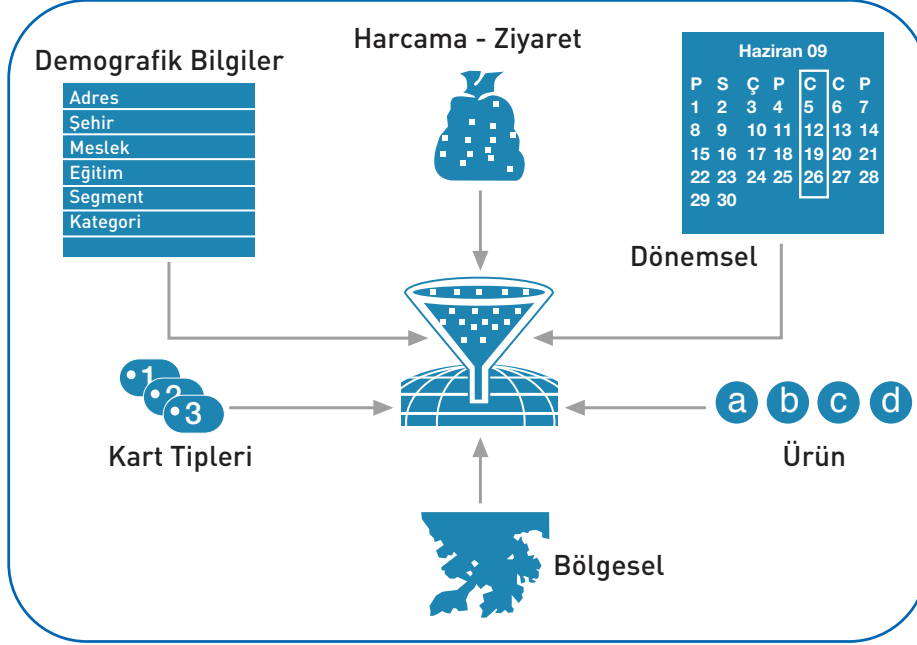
Demografik Bilgiler

Adres
Şehir
Meslek
Eğitim
Segment
Kategori

Harcama - Ziyaret

Haziran 09

| P | S | Ç | P | C | C | P |
|---|---|---|---|---|---|---|
| 1 | 2 | 3 | 4 | 5 | 6 | 7 |
| 8 | 9 | 10 | 11 | 12 | 13 | 14 |
| 15 | 16 | 17 | 18 | 19 | 20 | 21 |
| 22 | 23 | 24 | 25 | 26 | 27 | 28 |
| 29 | 30 | | | | | |

Dönemsel

1
2
3

Kart Tipleri

a b c d

Ürün

Bölgesel